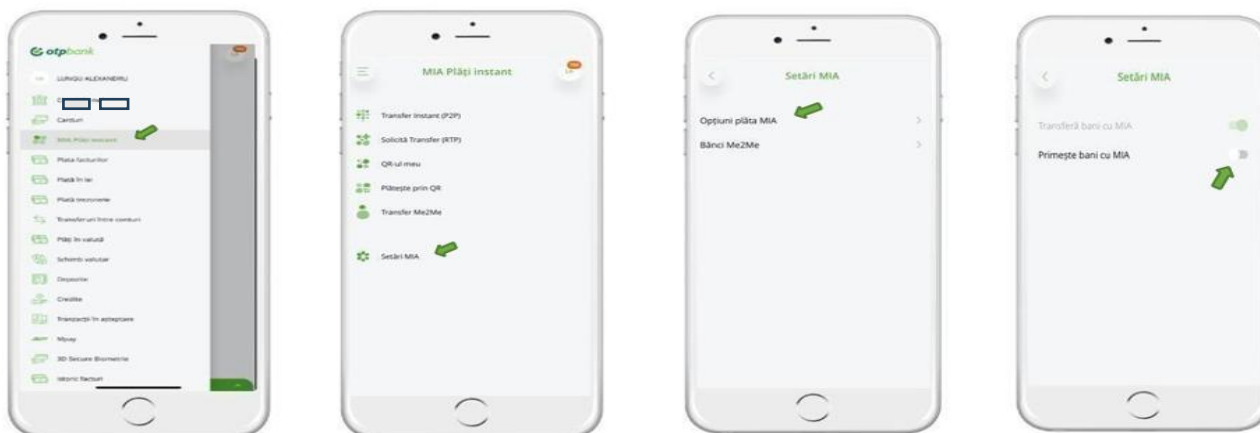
otpbank

LUNGU ALEXANDRU

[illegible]

Carduri

MIA Plăți instant

Plata facturilor

Plată în lei

Plată trezorerie

Transferuri între conturi

Plăți în valută

Schimb valutar

Depozite

Credite

Tranzacții în așteptare

Mpay

3D Secure Biometric

Istoric facturi

MIA Plăți instant

Transfer instant (P2P)

Solicită Transfer (RTP)

QR-ul meu

Plătește prin QR

Transfer Me2Me

Setări MIA

Setări MIA

Opțiuni plata MIA

Bănci Me2Me

Setări MIA

Transferă bani cu MIA

Primește bani cu MIA